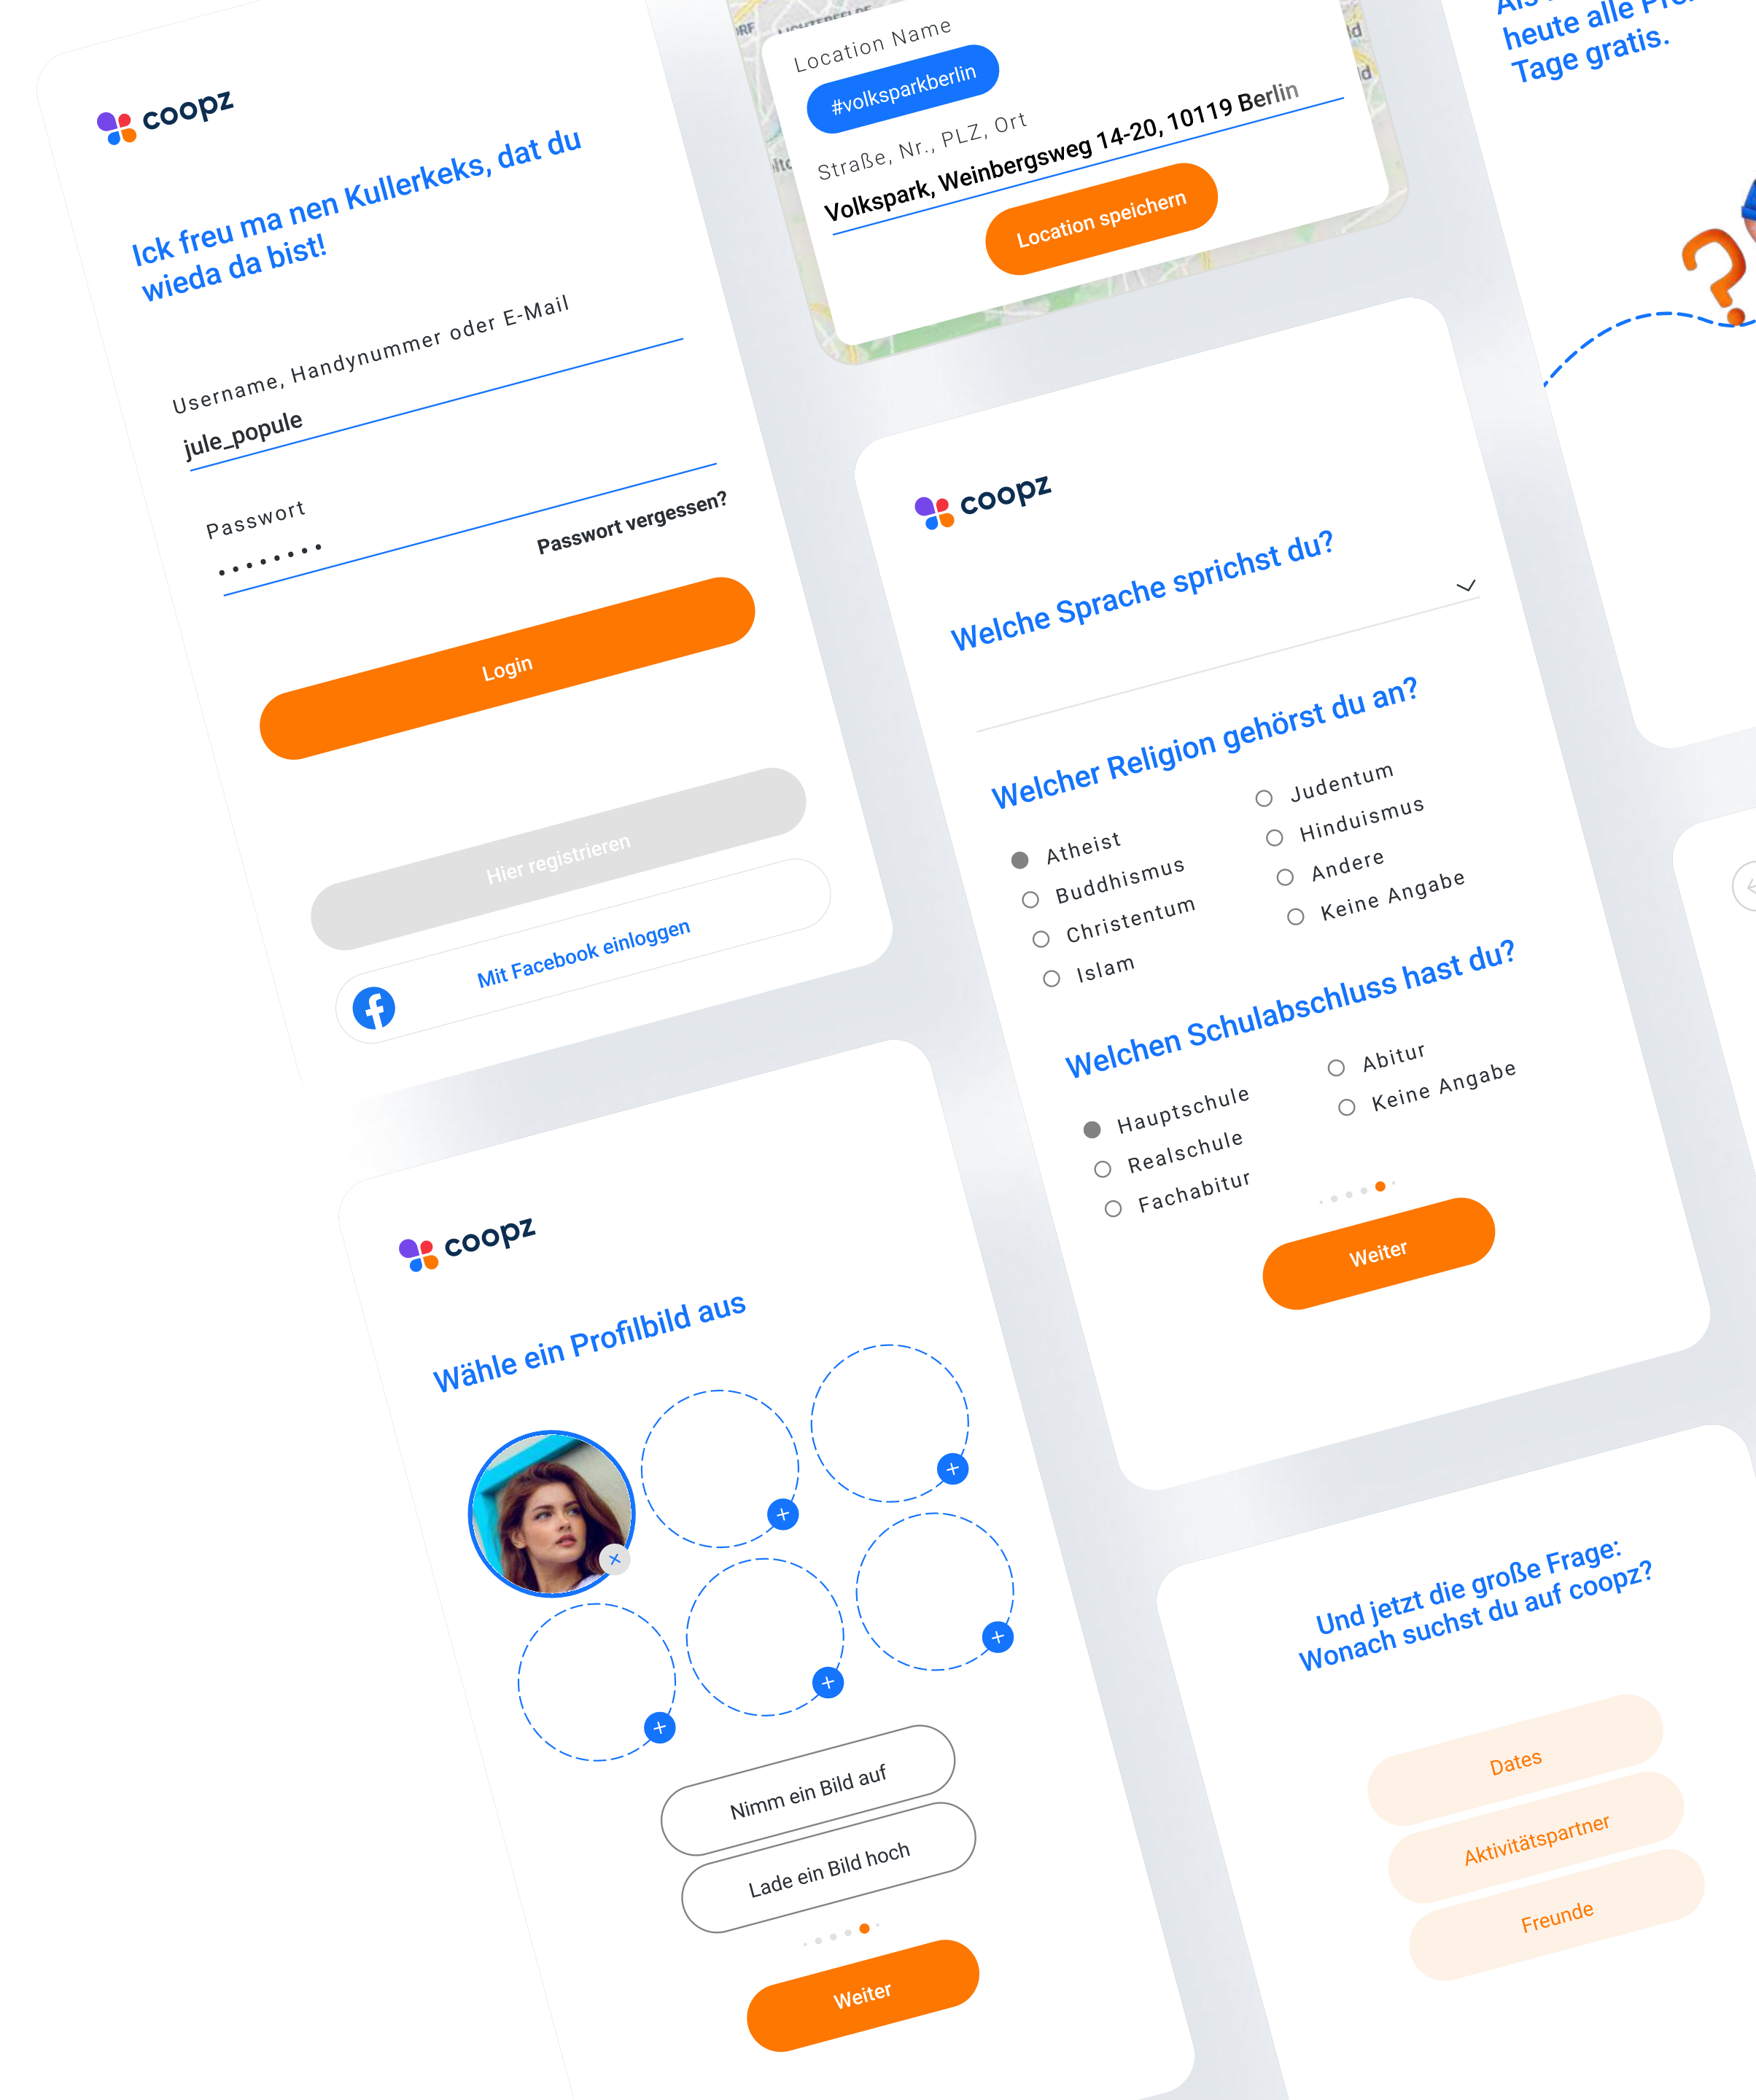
coopz

Ick freu ma nen Kullerkeks, dat du wieda da bist!

Username, Handynummer oder E-Mail

jule_popule

Passwort

••••••••

Passwort vergessen?

Login

Hier registrieren

Mit Facebook einloggen

Location Name

#volksparkberlin

Straße, Nr., PLZ, Ort

Volkspark, Weinbergsweg 14-20, 10119 Berlin

Location speichern

heute alle Pr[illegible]
Tage gratis.

coopz

Welche Sprache sprichst du?

Welcher Religion gehörst du an?

Atheist
Buddhismus
Christentum
Islam
Judentum
Hinduismus
Andere
Keine Angabe

Welchen Schulabschluss hast du?

Hauptschule
Realschule
Fachabitur
Abitur
Keine Angabe

Weiter

coopz

Wähle ein Profilbild aus

Nimm ein Bild auf

Lade ein Bild hoch

Weiter

Und jetzt die große Frage:
Wonach suchst du auf coopz?

Dates

Aktivitätspartner

Freunde